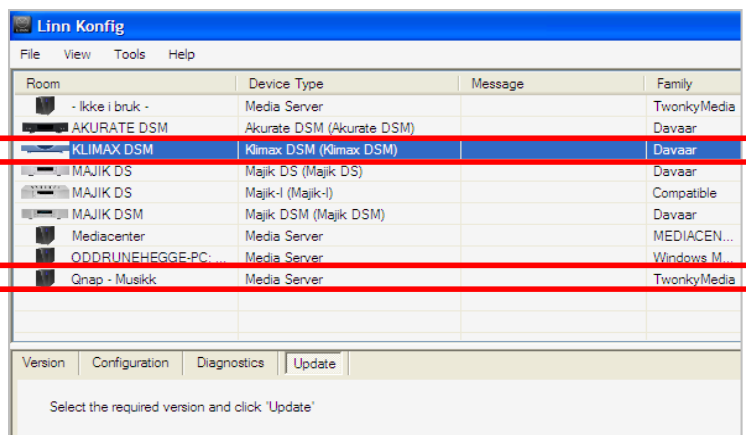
Linn Konfig

File View Tools Help

| Room | Device Type | Message | Family |
|---|---|---|---|
| - Ikke i bruk - | Media Server | | TwonkyMedia |
| AKURATE DSM | Akurate DSM (Akurate DSM) | | Davaar |
| KLIMAX DSM | Klimax DSM (Klimax DSM) | | Davaar |
| MAJIK DS | Majik DS (Majik DS) | | Davaar |
| MAJIK DS | Majik-I (Majik-I) | | Compatible |
| MAJIK DSM | Majik DSM (Majik DSM) | | Davaar |
| Mediacenter | Media Server | | MEDIACEN... |
| ODDRUNEHEGGE-PC: ... | Media Server | | Windows M... |
| Qnap - Musikk | Media Server | | TwonkyMedia |

Version Configuration Diagnostics Update

Select the required version and click 'Update'